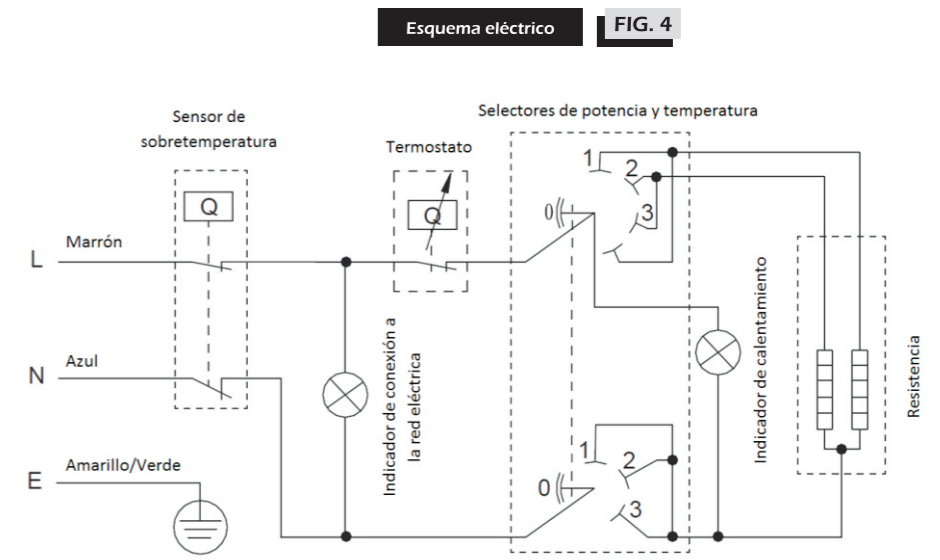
Esquema eléctrico

FIG. 4

Sensor de sobretemperatura

Q

Termostato

Q

Selectores de potencia y temperatura

1

2

0

3

Marrón

L

Azul

N

Amarillo/Verde

E

Indicador de conexión a la red eléctrica

Indicador de calentamiento

Resistencia

1

2

0

3